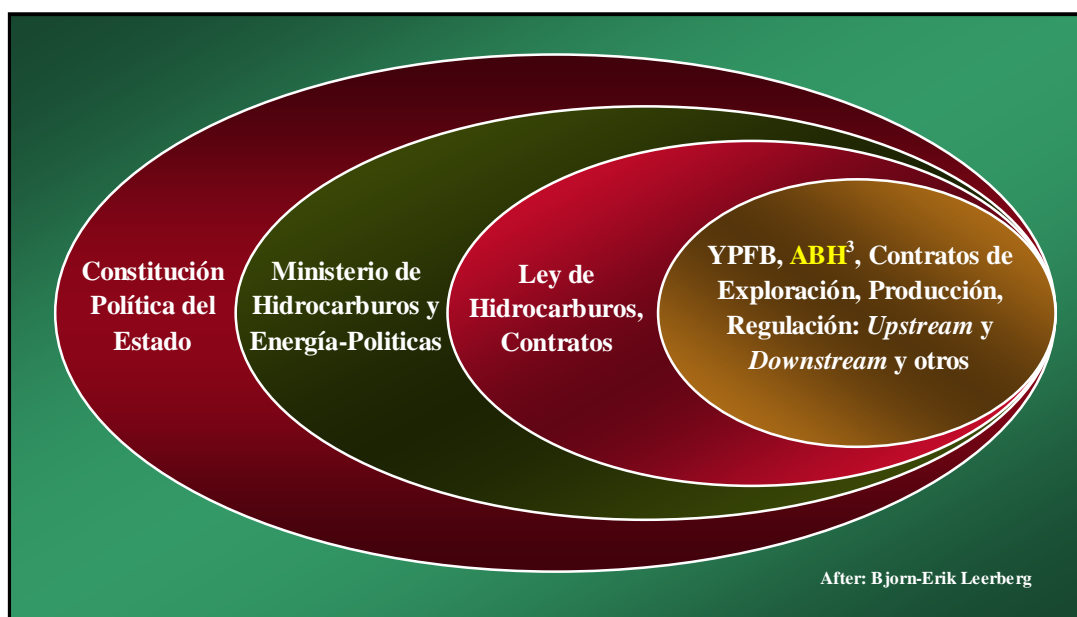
Constitución Política del Estado

Ministerio de Hidrocarburos y Energía-Politicas

Ley de Hidrocarburos, Contratos

YPFB, ABH$^3$, Contratos de Exploración, Producción, Regulación: *Upstream* y *Downstream* y otros

After: Bjorn-Erik Leerberg